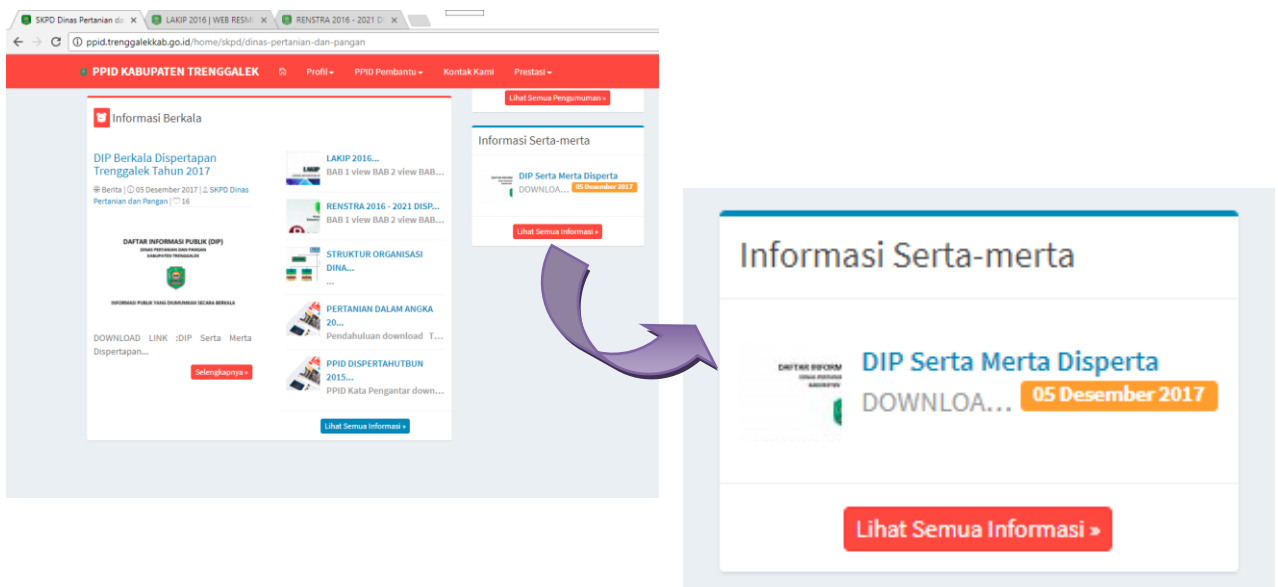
SKPD Dinas Pertanian da ×
LAKIP 2016 | WEB RESMI ×
RENSTRA 2016 - 2021 D ×

ppid.trenggalekkab.go.id/home/skpd/dinas-pertanian-dan-pangan

PPID KABUPATEN TRENGGALEK
Profil
PPID Pembantu
Kontak Kami
Prestasi

Lihat Semua Pengumuman »

Informasi Berkala

DIP Berkala Dispertapan Trenggalek Tahun 2017

Berita | 05 Desember 2017 | SKPD Dinas Pertanian dan Pangan | 16

DAFTAR INFORMASI PUBLIK (DIP)
DINAS PERTANIAN DAN PANGAN
KABUPATEN TRENGGALEK
INFORMASI PUBLIK YANG DIUMUMKAN SECARA BERKALA

DOWNLOAD LINK :DIP Serta Merta Dispertapan...

Selengkapnya »

LAKIP 2016...
BAB 1 view BAB 2 view BAB...

RENSTRA 2016 - 2021 DISP...
BAB 1 view BAB 2 view BAB...

STRUKTUR ORGANISASI DINA...
...

PERTANIAN DALAM ANGKA 20...
Pendahuluan download T...

PPID DISPERTAHUTBUN 2015...
PPID Kata Pengantar down...

Lihat Semua Informasi »

Informasi Serta-merta

DIP Serta Merta Disperta
DOWNLOA... 05 Desember 2017

Lihat Semua Informasi »

Informasi Serta-merta

DAFTAR INFORM

DIP Serta Merta Disperta
DOWNLOA... 05 Desember 2017

Lihat Semua Informasi »